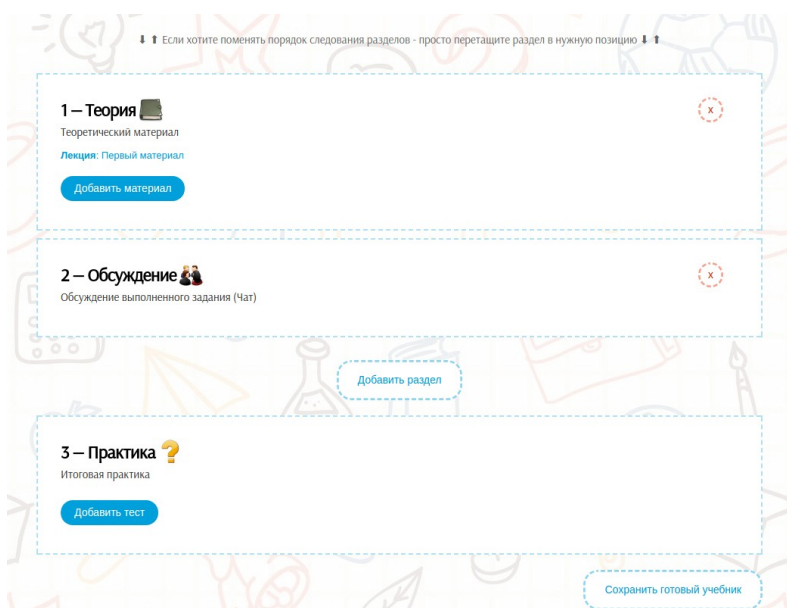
⬇ ⬆ Если хотите поменять порядок следования разделов - просто перетащите раздел в нужную позицию ⬇ ⬆

1 – Теория
Теоретический материал
Лекция: Первый материал
Добавить материал

x

2 – Обсуждение
Обсуждение выполненного задания (Чат)

x

Добавить раздел

3 – Практика ?
Итоговая практика
Добавить тест

Сохранить готовый учебник